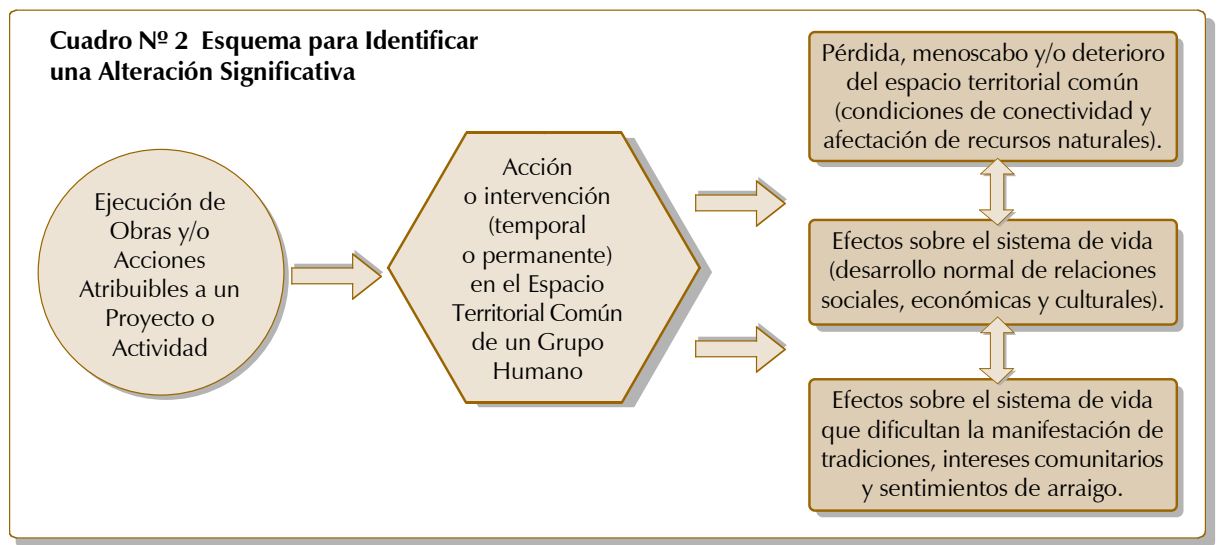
Cuadro Nº 2 Esquema para Identificar una Alteración Significativa

Ejecución de Obras y/o Acciones Atribuibles a un Proyecto o Actividad

Acción o intervención (temporal o permanente) en el Espacio Territorial Común de un Grupo Humano

Pérdida, menoscabo y/o deterioro del espacio territorial común (condiciones de conectividad y afectación de recursos naturales).

Efectos sobre el sistema de vida (desarrollo normal de relaciones sociales, económicas y culturales).

Efectos sobre el sistema de vida que dificultan la manifestación de tradiciones, intereses comunitarios y sentimientos de arraigo.